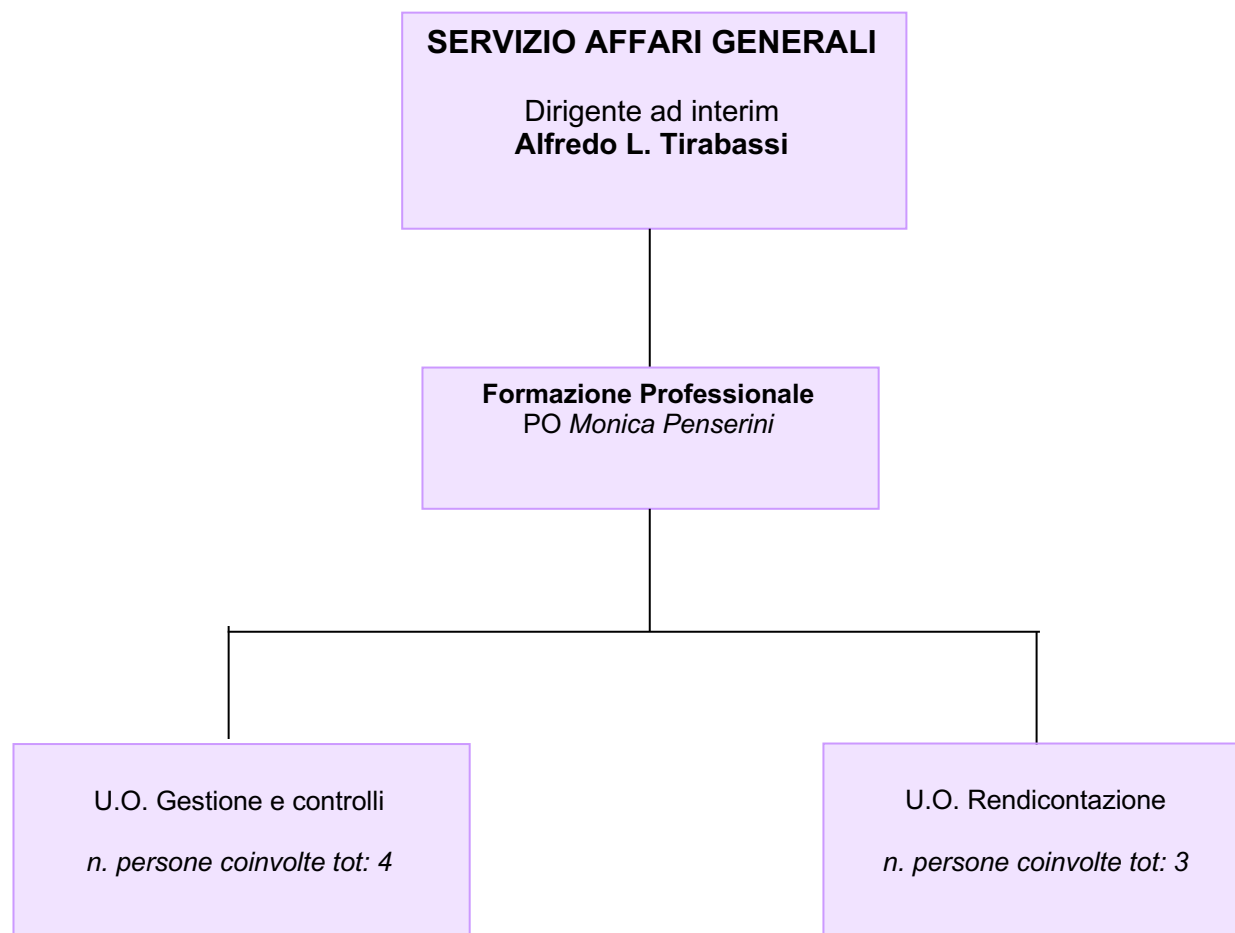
SERVIZIO AFFARI GENERALI

Dirigente ad interim
Alfredo L. Tirabassi

Formazione Professionale
PO Monica Penserini

U.O. Gestione e controlli

n. persone coinvolte tot: 4

U.O. Rendicontazione

n. persone coinvolte tot: 3